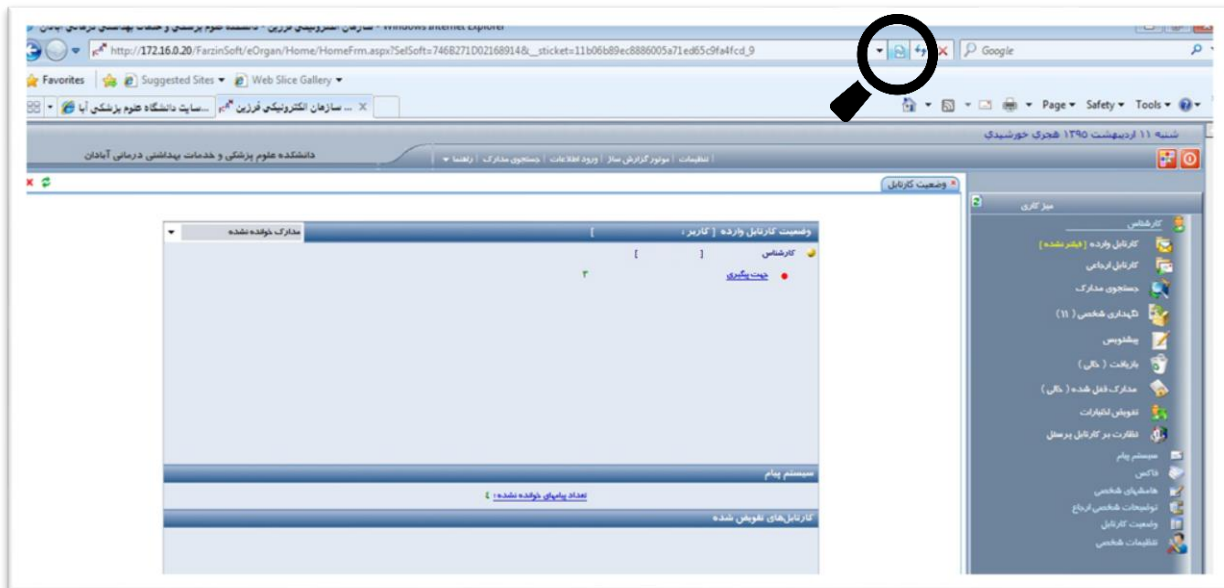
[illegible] سازمان الکترونیکی فرزین - دانشکده علوم پزشکی و خدمات بهداشتی درمانی آبادان - Windows Internet Explorer

http://172.16.0.20/FarzinSoft/eOrgan/Home/HomeFrm.aspx?SelSoft=746B271D02168914&_sticket=11b06b89ec8886005a71ed65c9fa4fcd_9

Google

Favorites | Suggested Sites ▾ | Web Slice Gallery ▾

... سازمان الکترونیکی فرزین | ...سایت دانشگاه علوم پزشکی آبا

Page ▾ Safety ▾ Tools ▾

شنبه ۱۱ اردیبهشت ۱۳۹۵ هجری خورشیدی

دانشکده علوم پزشکی و خدمات بهداشتی درمانی آبادان

تنظیمات | موتور گزارش ساز | ورود اطلاعات | جستجوی مدارک | راهنما ▾

وضعیت کارتابل

میز کاری

کارشناس

کارتابل وارده (خوانده نشده)

کارتابل ارجاعی

جستجوی مدارک

نگهداری شخصی (۱۱)

پیشنویس

بازیافت (خالی)

مدارک قفل شده (خالی)

تفویض اختیارات

نظارت بر کارتابل پرسنل

سیستم پیام

فاکس

هامشهای شخصی

توضیحات شخصی ارجاع

وضعیت کارتابل

تنظیمات شخصی

وضعیت کارتابل وارده [ کاربر : ]

مدارک خوانده نشده

کارشناس [ ]

جهت پیگیری ۳

سیستم پیام

تعداد پیامهای خوانده نشده : ٤

کارتابل‌های تفویض شده